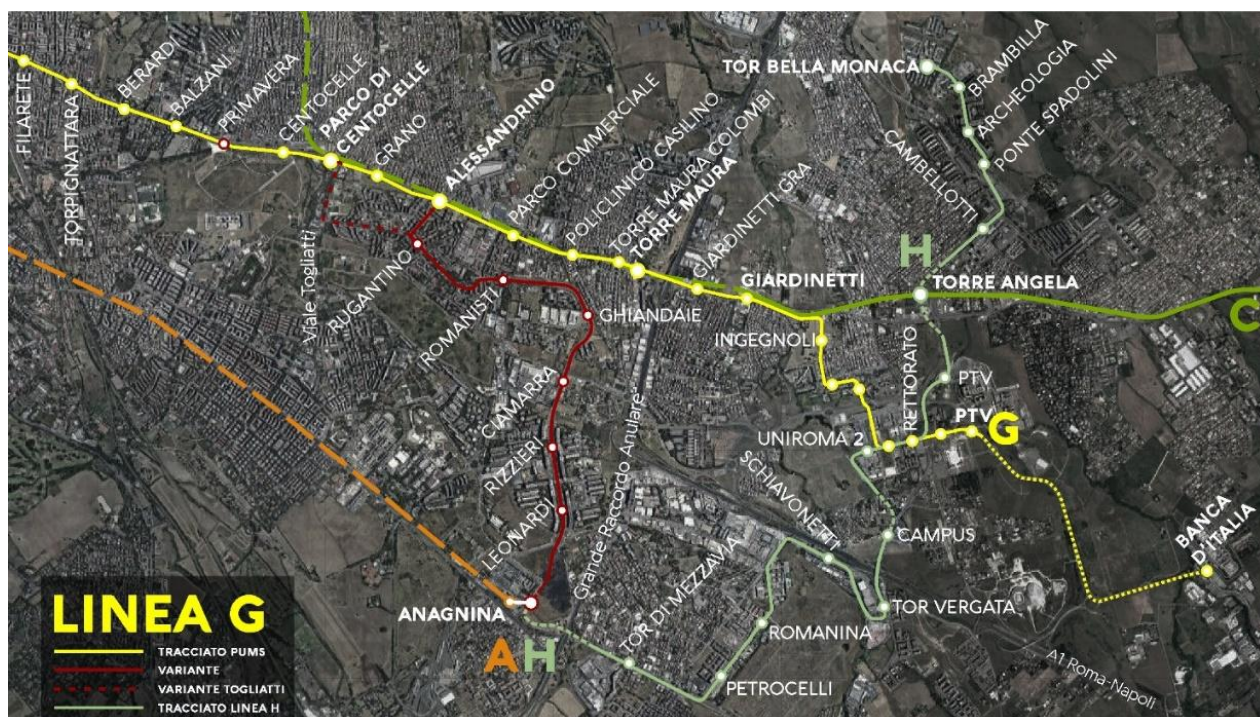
FILARETE
TORPIGNATTARA
BERARDI
BALZANI
PRIMAVERA
CENTOCELLE
PARCO DI CENTOCELLE
GRANO
ALESSANDRINO
PARCO COMMERCIALE
POLICLINICO CASILINO
TORRE MAURA COLOMBI
TORRE MAURA
GIARDINETTI GRA
GIARDINETTI
TOR BELLA MONACA
BRAMBILLA
ARCHEOLOGIA
PONTE SPADOLINI
CAMBELLOTTI
H
TORRE ANGELA
C
Viale Togliatti
RUGANTINO
ROMANISTI
GHIANDAIE
INGEGNOLI
RETTORATO
PTV
PTV
G
CIAMARRA
RIZZIERI
UNIROMA 2
SCHIAVONETTI
Grande Raccordo Anulare
LEONARDI
CAMPUS
BANCA D'ITALIA
TOR DI MEZZAVIA
TOR VERGATA
ANAGNINA
ROMANINA
A
H
PETROCELLI
A1 Roma-Napoli

LINEA G
TRACCIATO PUMS
VARIANTE
VARIANTE TOGLIATTI
TRACCIATO LINEA H